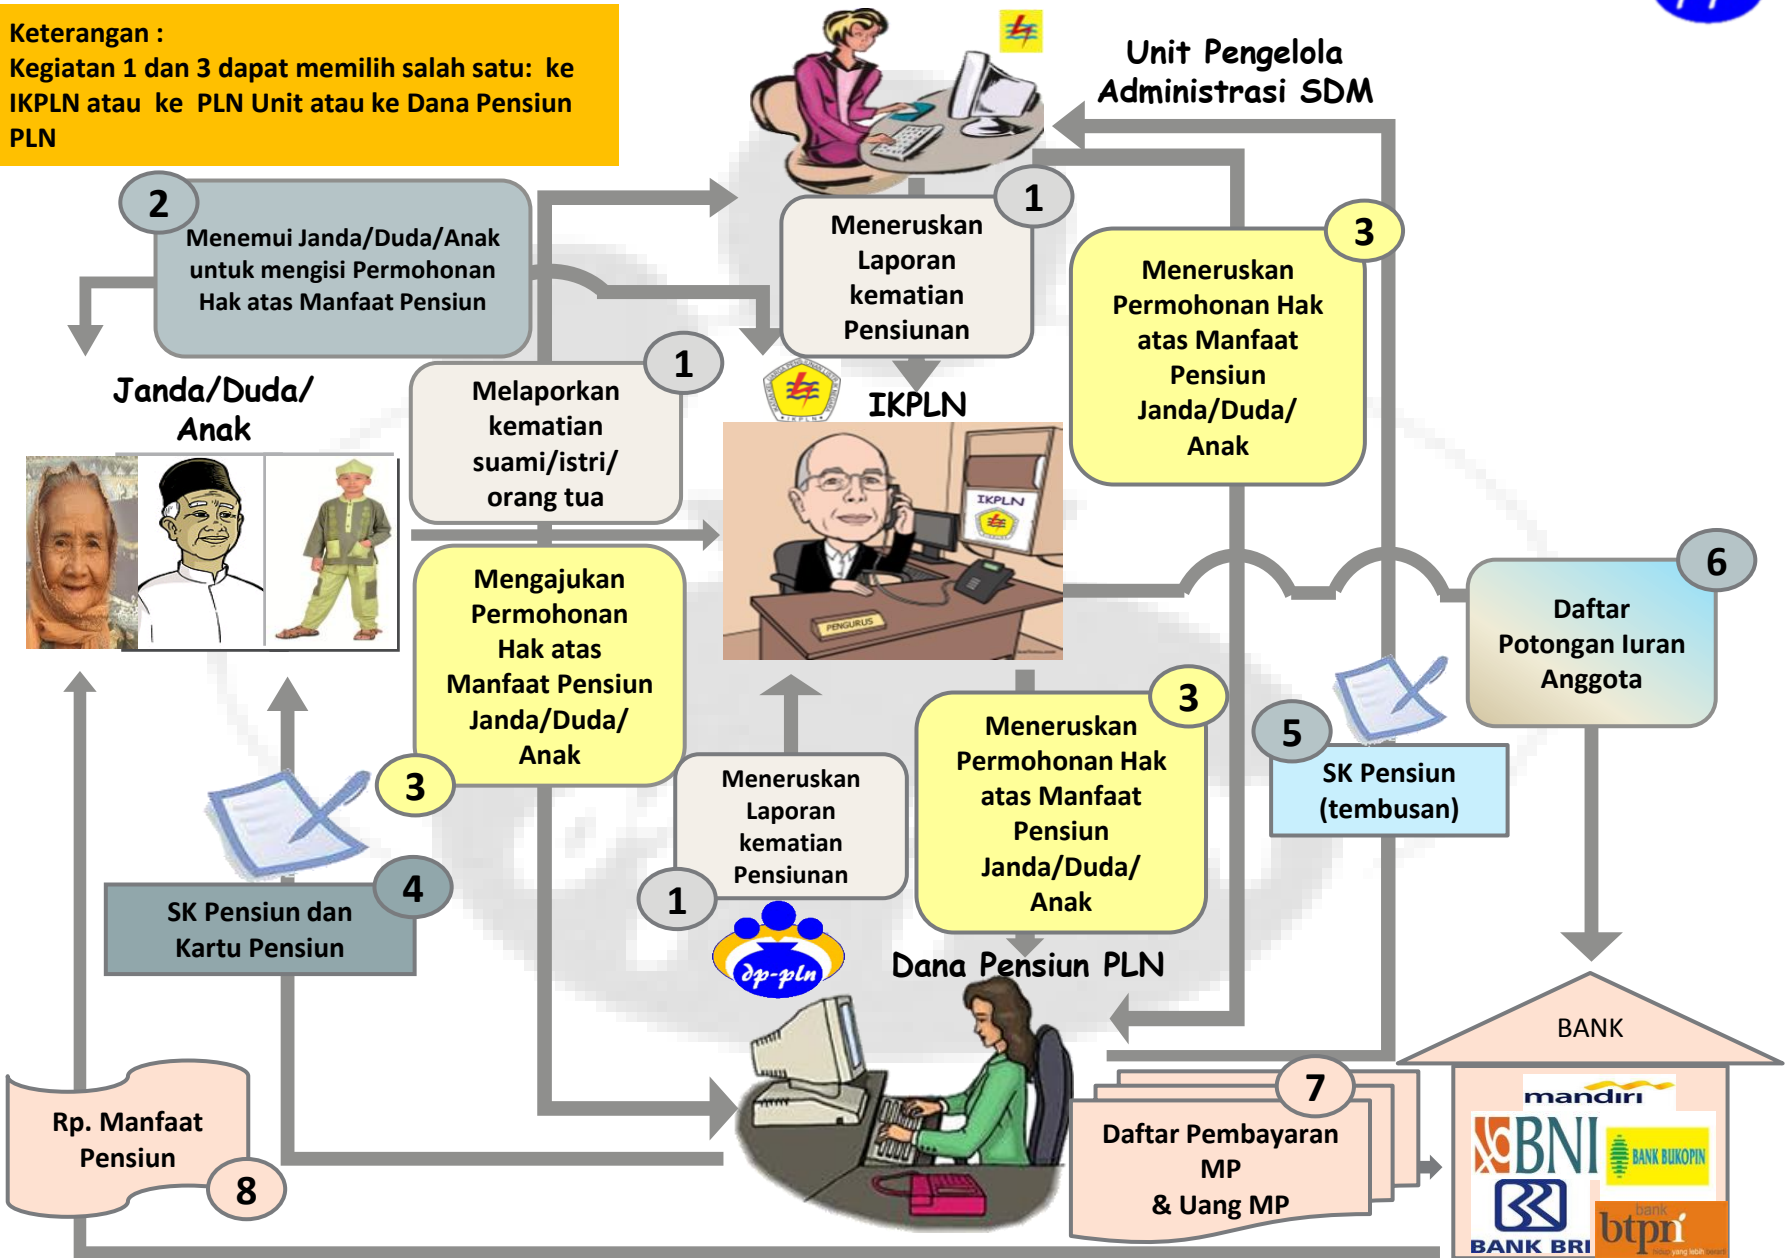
Keterangan :
Kegiatan 1 dan 3 dapat memilih salah satu: ke IKPLN atau ke PLN Unit atau ke Dana Pensiun PLN

Unit Pengelola Administrasi SDM

2
Menemui Janda/Duda/Anak untuk mengisi Permohonan Hak atas Manfaat Pensiun

1
Meneruskan Laporan kematian Pensiunan

3
Meneruskan Permohonan Hak atas Manfaat Pensiun Janda/Duda/ Anak

Janda/Duda/ Anak

1
Melaporkan kematian suami/istri/ orang tua

IKPLN

IKPLN

PENGURUS

3
Mengajukan Permohonan Hak atas Manfaat Pensiun Janda/Duda/ Anak

6
Daftar Potongan Iuran Anggota

3
Meneruskan Permohonan Hak atas Manfaat Pensiun Janda/Duda/ Anak

Meneruskan Laporan kematian Pensiunan
1

5
SK Pensiun (tembusan)

4
SK Pensiun dan Kartu Pensiun

dp-pln

Dana Pensiun PLN

BANK

7
Daftar Pembayaran MP & Uang MP

Rp. Manfaat Pensiun
8

mandiri
BNI
BANK BUKOPIN
BANK BRI
bank btpn